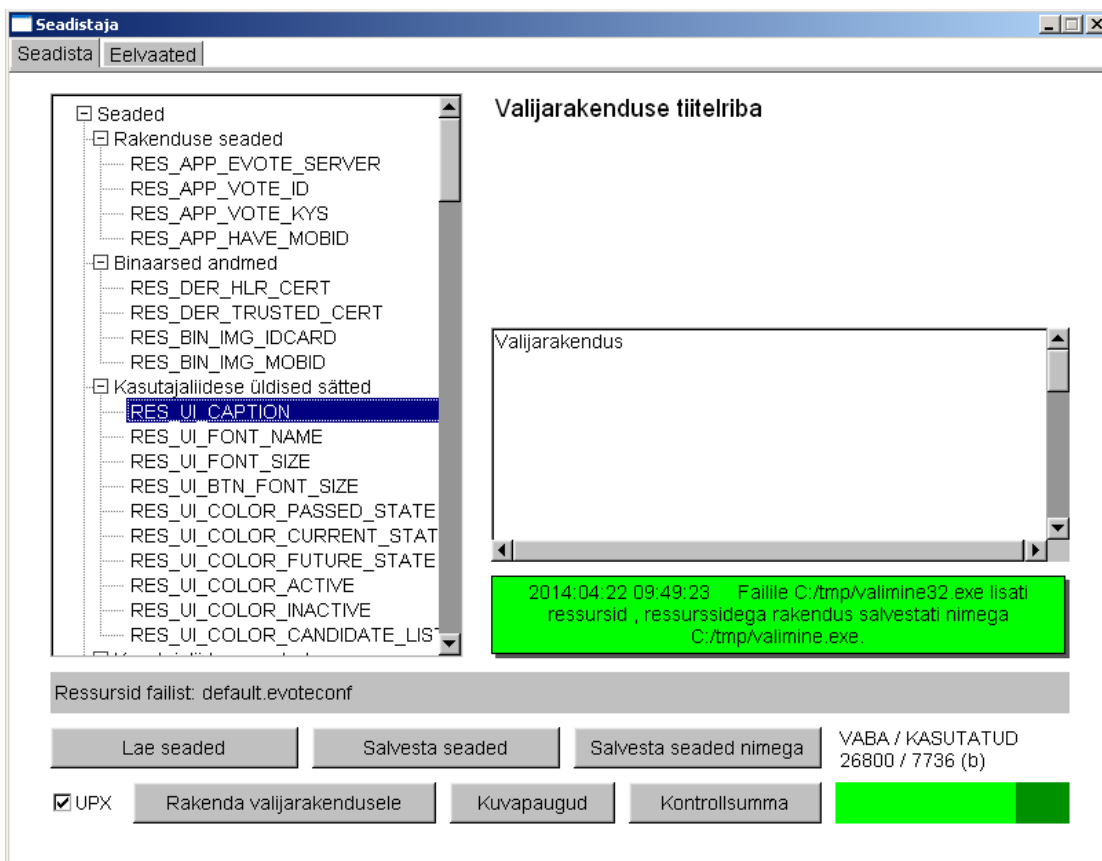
Seadistaja

Seadista | Eelvaated

⊟ Seaded
⊟ Rakenduse seaded
RES_APP_EVOTE_SERVER
RES_APP_VOTE_ID
RES_APP_VOTE_KYS
RES_APP_HAVE_MOBID
⊟ Binaarsed andmed
RES_DER_HLR_CERT
RES_DER_TRUSTED_CERT
RES_BIN_IMG_IDCARD
RES_BIN_IMG_MOBID
⊟ Kasutajaliidese üldised sätted
RES_UI_CAPTION
RES_UI_FONT_NAME
RES_UI_FONT_SIZE
RES_UI_BTN_FONT_SIZE
RES_UI_COLOR_PASSED_STATE
RES_UI_COLOR_CURRENT_STAT
RES_UI_COLOR_FUTURE_STATE
RES_UI_COLOR_ACTIVE
RES_UI_COLOR_INACTIVE
RES_UI_COLOR_CANDIDATE_LIS
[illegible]

Valijarakenduse tiitelriba

Valijarakendus

2014:04:22 09:49:23 Failile C:/tmp/valimine32.exe lisati ressursid , ressurssidega rakendus salvestati nimega C:/tmp/valimine.exe.

Ressursid failist: default.evoteconf

Lae seaded | Salvesta seaded | Salvesta seaded nimega

VABA / KASUTATUD
26800 / 7736 (b)

☑ UPX | Rakenda valijarakendusele | Kuvapaugud | Kontrollsumma